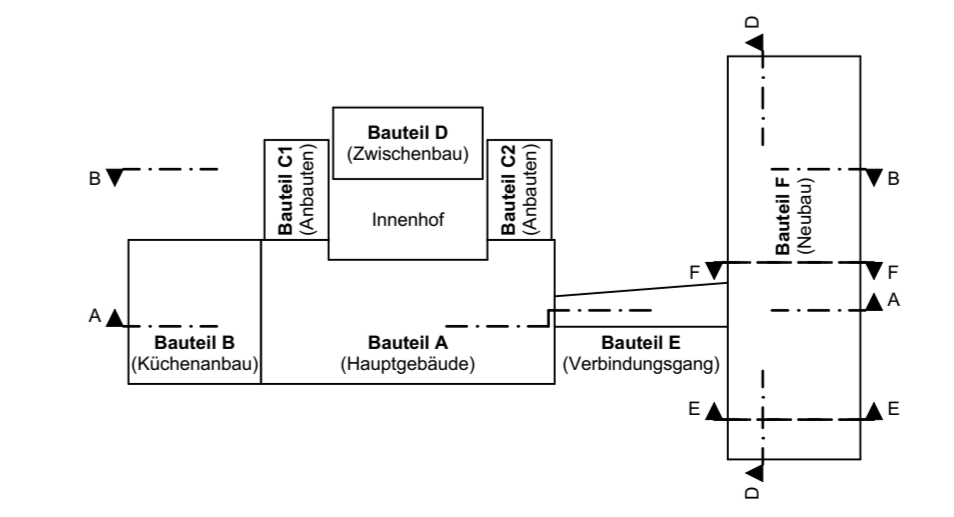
D

Bauteil D
(Zwischenbau)

B

Bauteil C1
(Anbauten)

Bauteil C2
(Anbauten)

B

Innenhof

Bauteil F
(Neubau)

F

F

A

A

Bauteil B
(Küchenanbau)

Bauteil A
(Hauptgebäude)

Bauteil E
(Verbindungsgang)

E

E

D